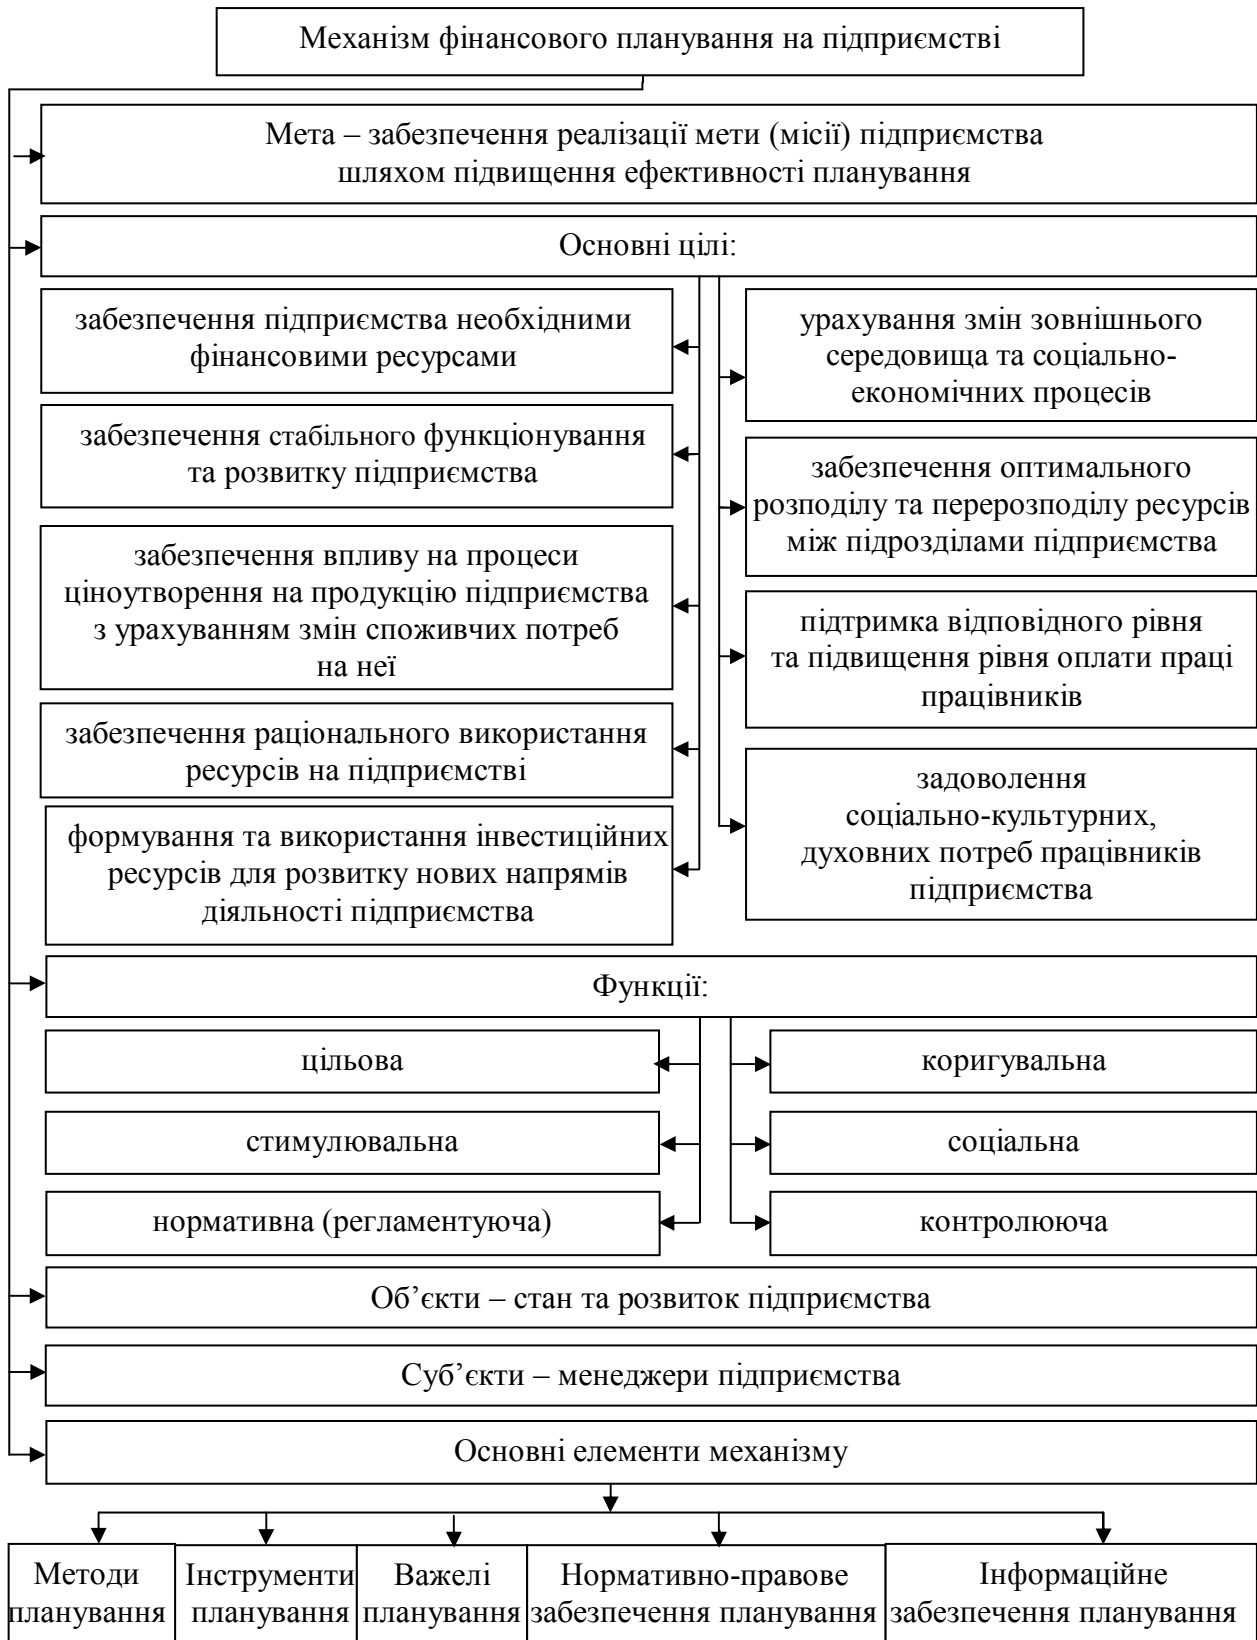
Механізм фінансового планування на підприємстві

Мета – забезпечення реалізації мети (місії) підприємства шляхом підвищення ефективності планування

Основні цілі:

забезпечення підприємства необхідними фінансовими ресурсами

забезпечення стабільного функціонування та розвитку підприємства

забезпечення впливу на процеси ціноутворення на продукцію підприємства з урахуванням змін споживчих потреб на неї

забезпечення раціонального використання ресурсів на підприємстві

формування та використання інвестиційних ресурсів для розвитку нових напрямів діяльності підприємства

урахування змін зовнішнього середовища та соціально-економічних процесів

забезпечення оптимального розподілу та перерозподілу ресурсів між підрозділами підприємства

підтримка відповідного рівня та підвищення рівня оплати праці працівників

задоволення соціально-культурних, духовних потреб працівників підприємства

Функції:

цільова

стимулювальна

нормативна (регламентуюча)

коригувальна

соціальна

контролююча

Об'єкти – стан та розвиток підприємства

Суб'єкти – менеджери підприємства

Основні елементи механізму

Методи планування

Інструменти планування

Важелі планування

Нормативно-правове забезпечення планування

Інформаційне забезпечення планування